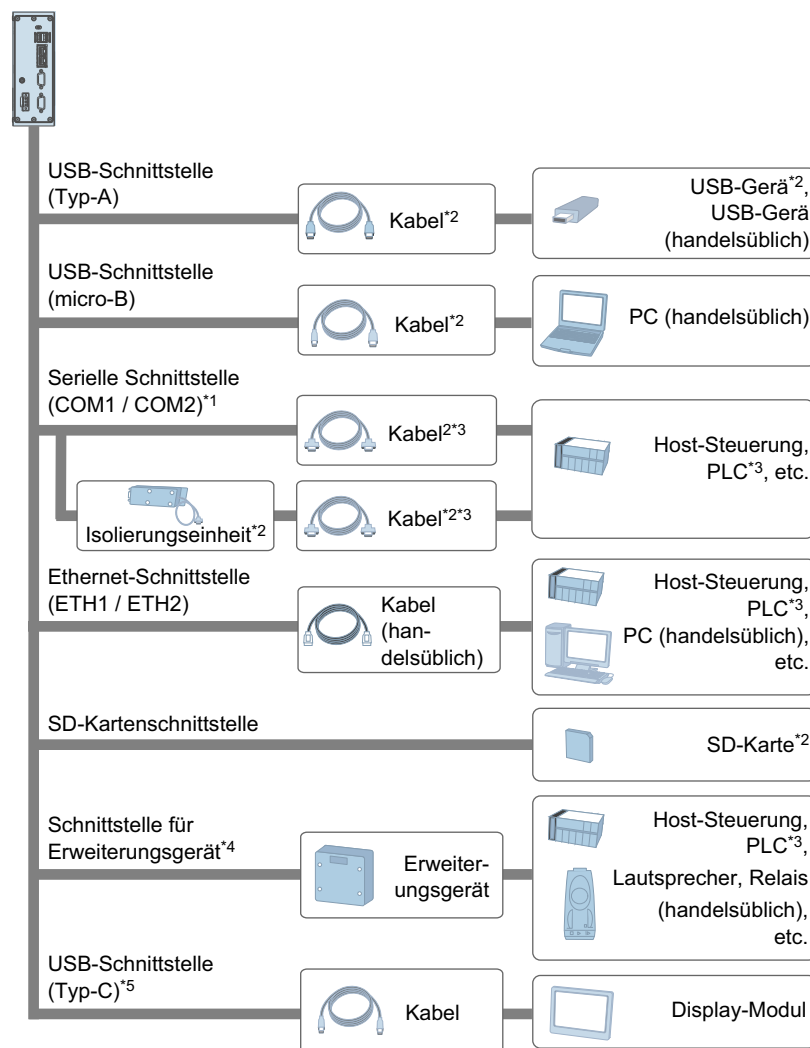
USB-Schnittstelle (Typ-A)

Kabel$^{*2}$

USB-Gerät$^{*2}$, USB-Gerät (handelsüblich)

USB-Schnittstelle (micro-B)

Kabel$^{*2}$

PC (handelsüblich)

Serielle Schnittstelle (COM1 / COM2)$^{*1}$

Kabel$^{2*3}$

Host-Steuerung, PLC$^{*3}$, etc.

Isolierungseinheit$^{*2}$

Kabel$^{*2*3}$

Ethernet-Schnittstelle (ETH1 / ETH2)

Kabel (handelsüblich)

Host-Steuerung, PLC$^{*3}$, PC (handelsüblich), etc.

SD-Kartenschnittstelle

SD-Karte$^{*2}$

Schnittstelle für Erweiterungsgerät$^{*4}$

Erweiterungsgerät

Host-Steuerung, PLC$^{*3}$, Lautsprecher, Relais (handelsüblich), etc.

USB-Schnittstelle (Typ-C)$^{*5}$

Kabel

Display-Modul